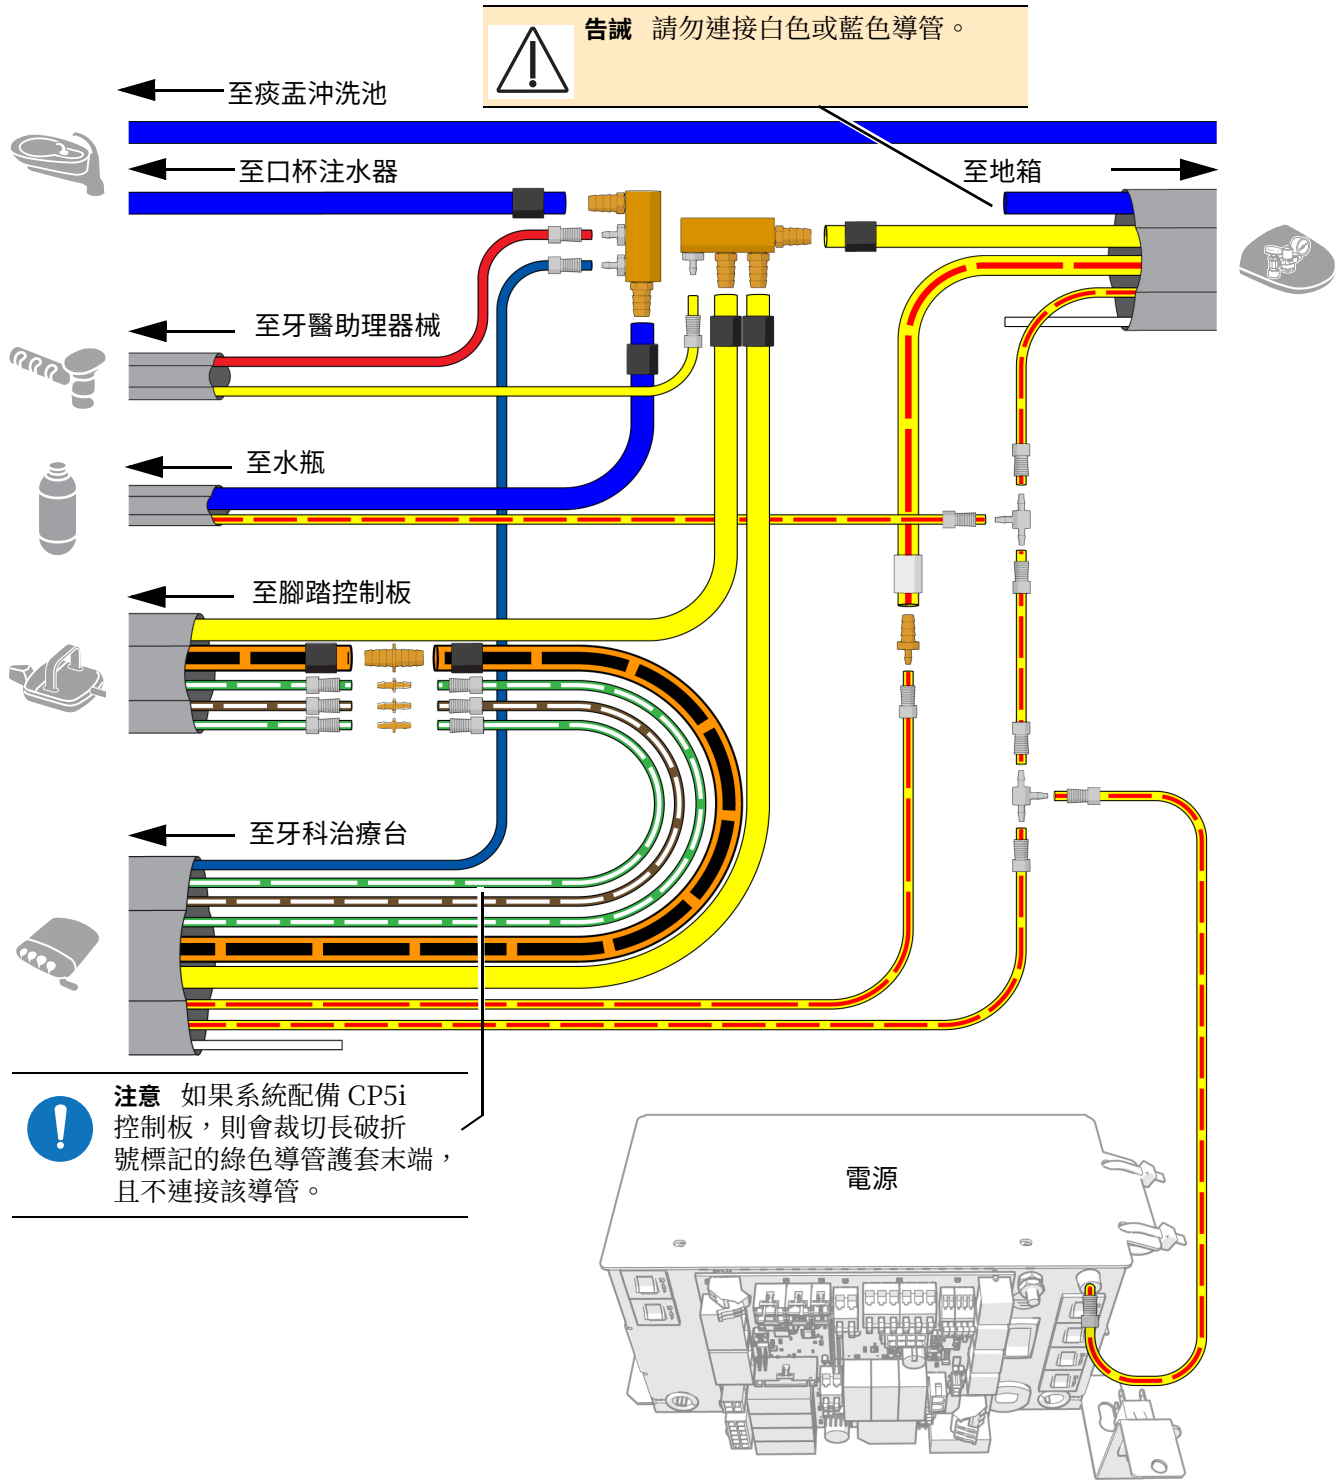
告誡 請勿連接白色或藍色導管。

至痰盂沖洗池

至口杯注水器

至地箱

至牙醫助理器械

至水瓶

至腳踏控制板

至牙科治療台

注意 如果系統配備 CP5i 控制板，則會裁切長破折號標記的綠色導管護套末端，且不連接該導管。

電源